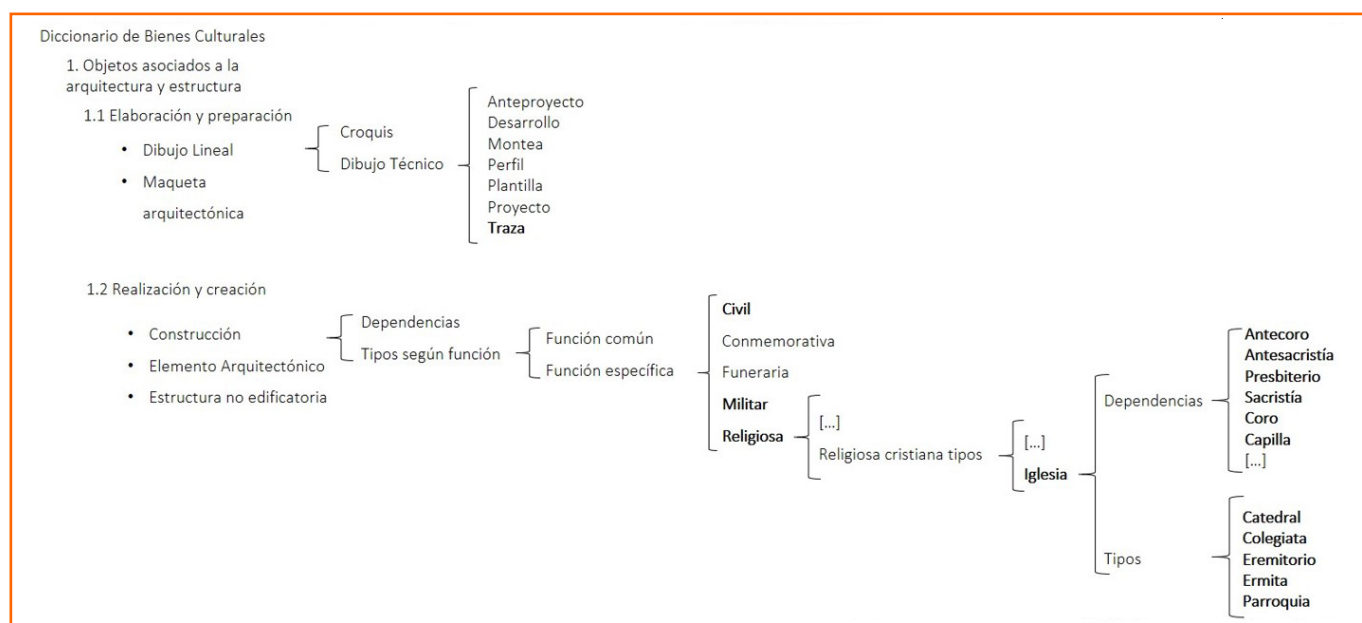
Diccionario de Bienes Culturales

1. Objetos asociados a la arquitectura y estructura

1.1 Elaboración y preparación

- Dibujo Lineal
- Maqueta arquitectónica

Croquis
Dibujo Técnico

Anteproyecto
Desarrollo
Montea
Perfil
Plantilla
Proyecto
**Traza**

1.2 Realización y creación

- Construcción
- Elemento Arquitectónico
- Estructura no edificatoria

Dependencias
Tipos según función

Función común
Función específica

**Civil**
Conmemorativa
Funeraria
**Militar**
**Religiosa**

[...]
Religiosa cristiana tipos

[...]
**Iglesia**

Dependencias

**Antecoro**
**Antesacristía**
**Presbiterio**
**Sacristía**
**Coro**
**Capilla**
[...]

Tipos

**Catedral**
**Colegiata**
**Eremitorio**
**Ermita**
**Parroquia**